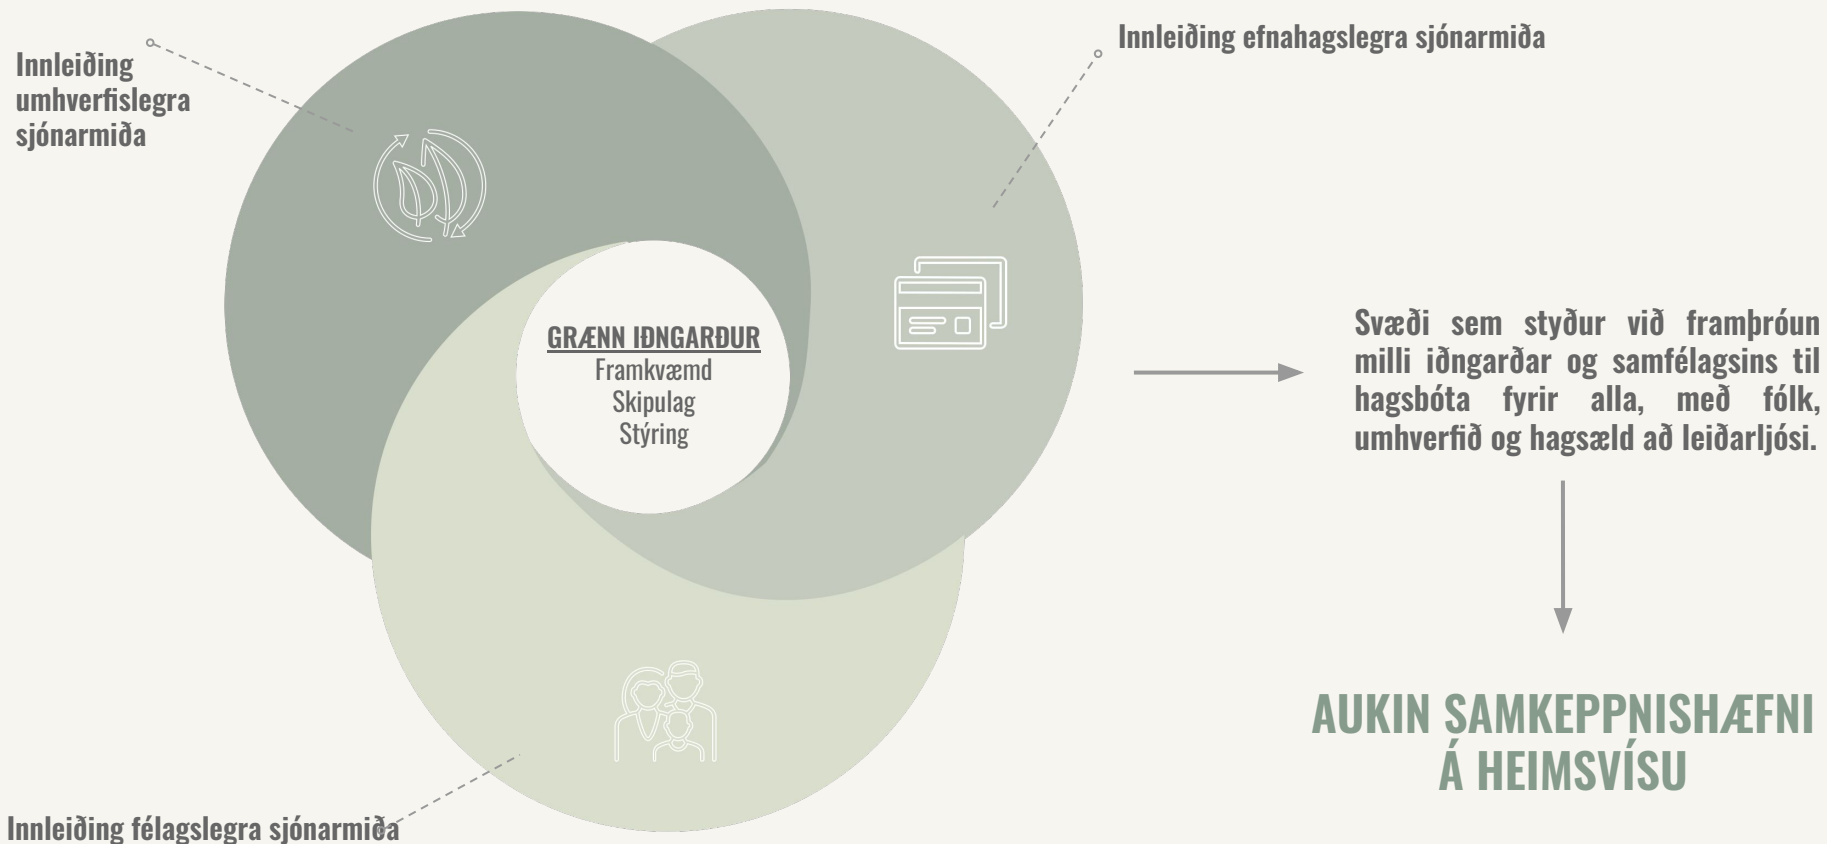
Innleiðing umhverfislegra sjónarmiða

Innleiðing efnahagslegra sjónarmiða

GRÆNN IÐNGARÐUR
Framkvæmd
Skipulag
Stýring

Svæði sem styður við framþróun milli iðngarðar og samfélagsins til hagsbóta fyrir alla, með fólk, umhverfið og hagsæld að leiðarljósi.

AUKIN SAMKEPPNISHÆFNI Á HEIMSVÍSU

Innleiðing félagslegra sjónarmiða